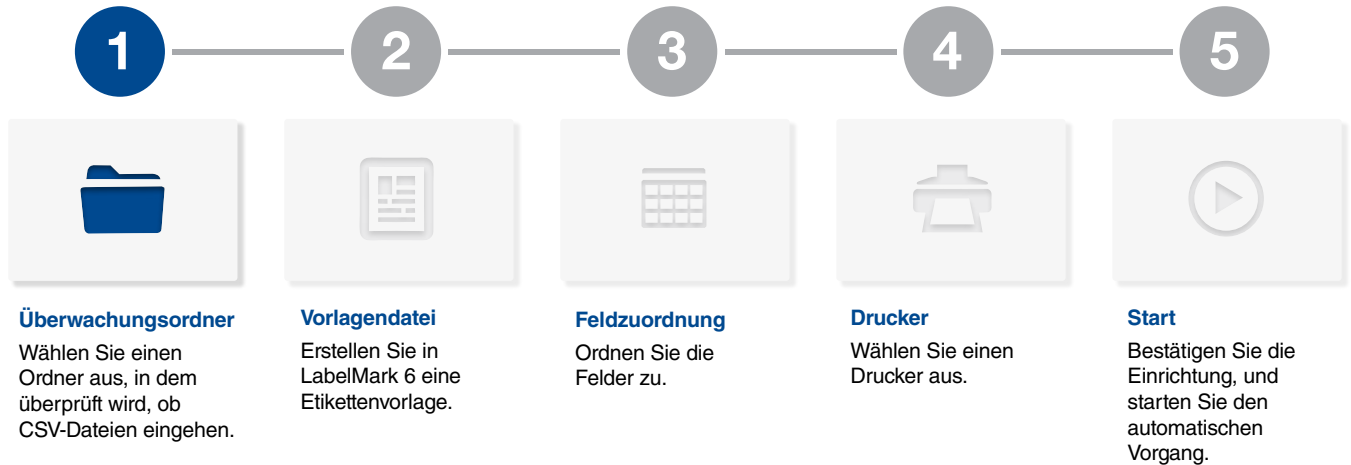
1
2
3
4
5

Überwachungsordner
Wählen Sie einen Ordner aus, in dem überprüft wird, ob CSV-Dateien eingehen.

Vorlagendatei
Erstellen Sie in LabelMark 6 eine Etikettenvorlage.

Feldzuordnung
Ordnen Sie die Felder zu.

Drucker
Wählen Sie einen Drucker aus.

Start
Bestätigen Sie die Einrichtung, und starten Sie den automatischen Vorgang.